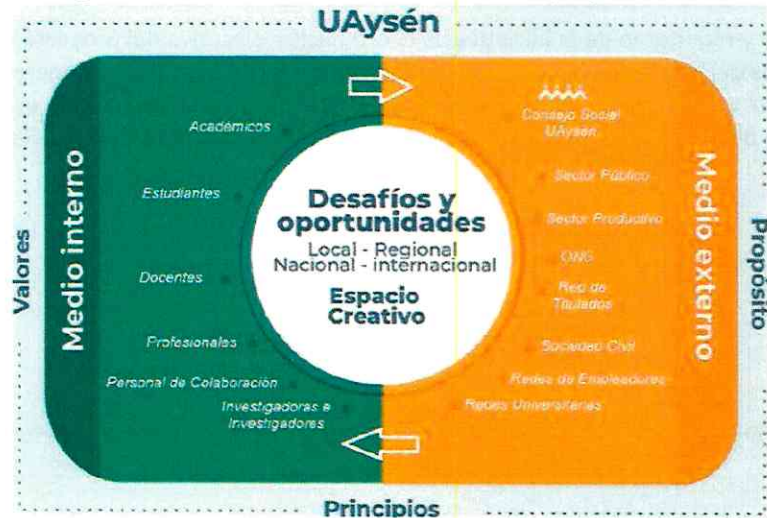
UAysén

Valores

Medio interno

Académicos

Estudiantes

Docentes

Profesionales

Personal de Colaboración

Investigadoras e Investigadores

Desafíos y oportunidades

Local - Regional Nacional - internacional

Espacio Creativo

Consejo Social UAysén

Sector Público

Sector Productivo

ONG

Red de Titulados

Sociedad Civil

Redes de Empleadores

Redes Universitarias

Medio externo

Propósito

Principios